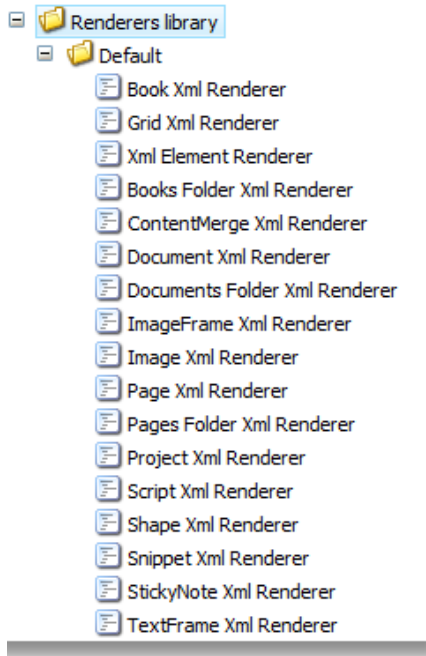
Renderers library
Default
Book Xml Renderer
Grid Xml Renderer
Xml Element Renderer
Books Folder Xml Renderer
ContentMerge Xml Renderer
Document Xml Renderer
Documents Folder Xml Renderer
ImageFrame Xml Renderer
Image Xml Renderer
Page Xml Renderer
Pages Folder Xml Renderer
Project Xml Renderer
Script Xml Renderer
Shape Xml Renderer
Snippet Xml Renderer
StickyNote Xml Renderer
TextFrame Xml Renderer